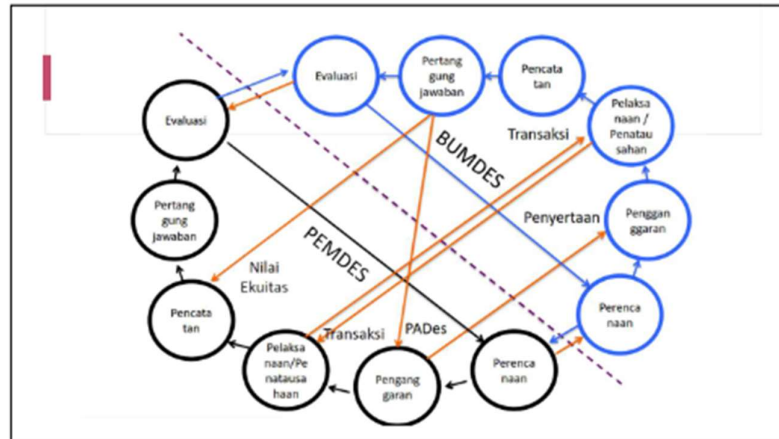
Evaluasi

Pertang gung jawaban

Pencata tan

Pelaksa naan / Penatau sahan

Penggan ggaran

Perenca naan

BUMDES

Transaksi

Penyertaan

Evaluasi

Pertang gung jawaban

Pencata tan

Pelaksa naan/Pe natausa haan

Pengang garan

Perenca naan

PEMDES

Nilai Ekuitas

Transaksi

PADes